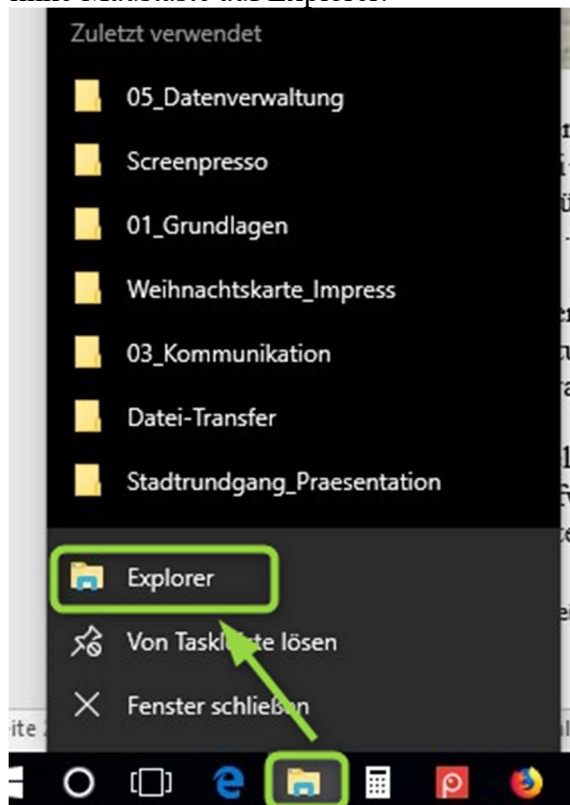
Zuletzt verwendet

05_Datenverwaltung

Screenpresso

01_Grundlagen

Weihnachtskarte_Impress

03_Kommunikation

Datei-Transfer

Stadtrundgang_Praesentation

Explorer

Von Taskl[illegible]te lösen

Fenster schlie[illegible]n